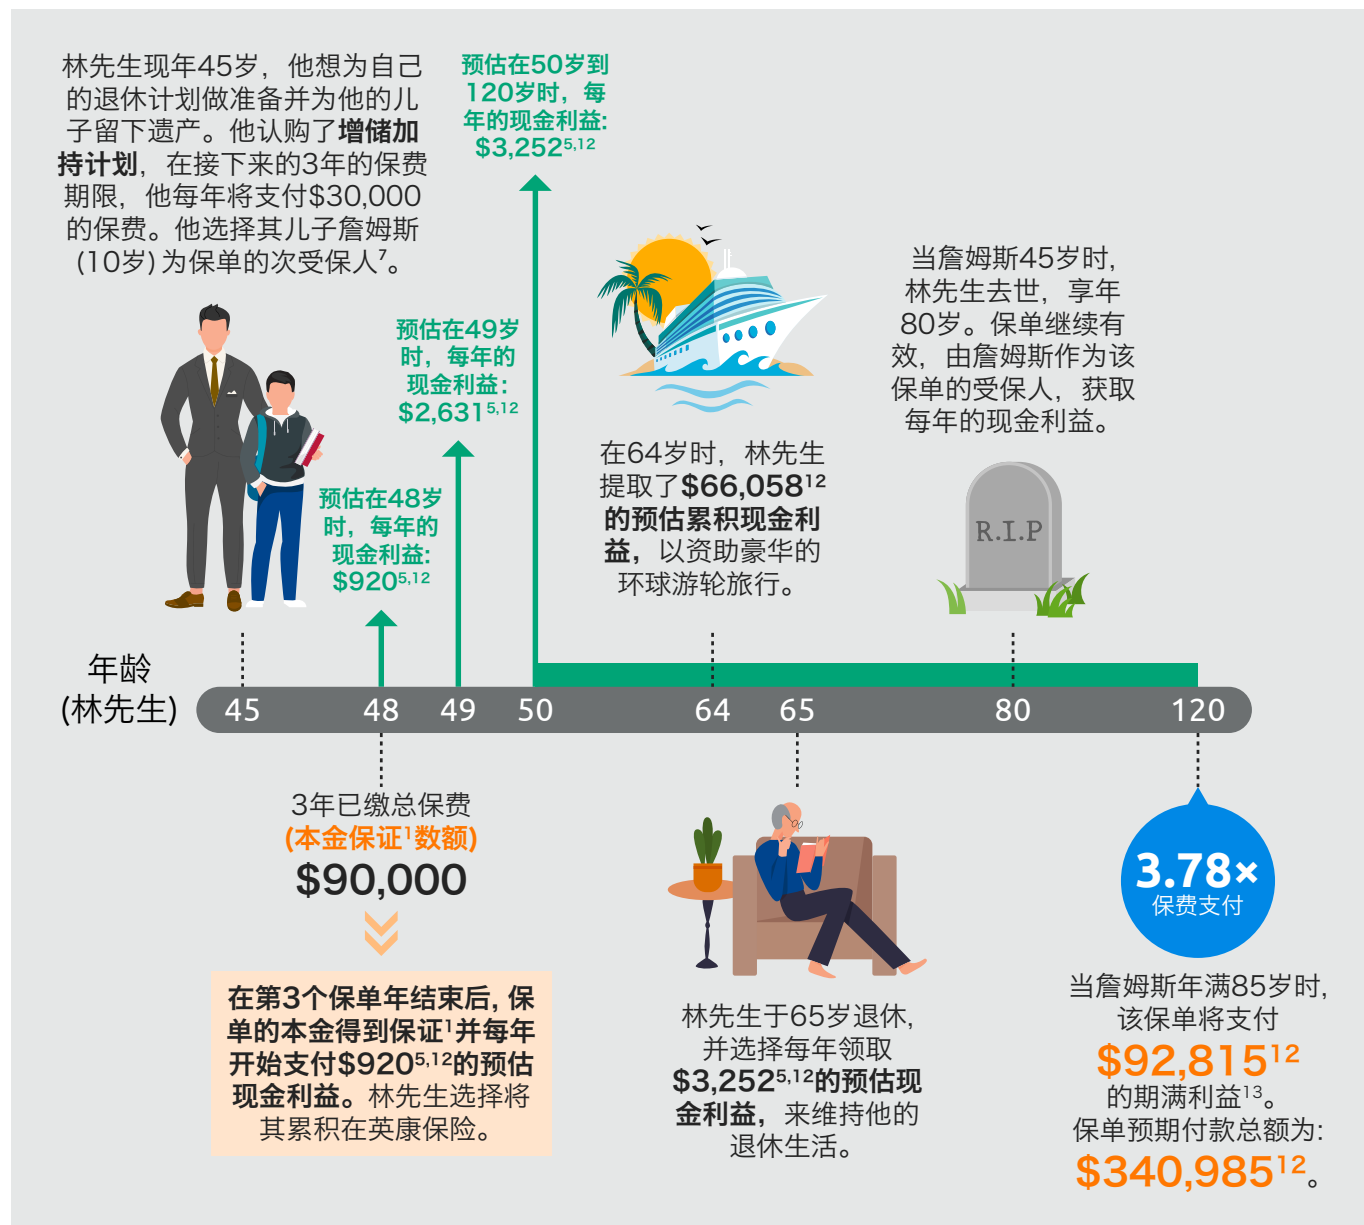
林先生现年45岁，他想为自己的退休计划做准备并为他的儿子留下遗产。他认购了**增储加持计划**，在接下来的3年的保费期限，他每年将支付$30,000的保费。他选择其儿子詹姆斯(10岁)为保单的次受保人$^7$。

预估在50岁到120岁时，每年的现金利益：$3,252^{5,12}$

预估在49岁时，每年的现金利益：$2,631^{5,12}$

预估在48岁时，每年的现金利益：$920^{5,12}$

在64岁时，林先生提取了**$66,058$^{12}$的预估累积现金利益**，以资助豪华的环球游轮旅行。

当詹姆斯45岁时，林先生去世，享年80岁。保单继续有效，由詹姆斯作为该保单的受保人，获取每年的现金利益。

R.I.P

年龄
(林先生)

45 48 49 50 64 65 80 120

3年已缴总保费
(本金保证$^1$数额)
$90,000

**在第3个保单年结束后，保单的本金得到保证$^1$并每年开始支付$920^{5,12}$的预估现金利益。**林先生选择将其累积在英康保险。

林先生于65岁退休，并选择每年领取**$3,252$^{5,12}$的预估现金利益**，来维持他的退休生活。

3.78×
保费支付

当詹姆斯年满85岁时，该保单将支付
$92,815^{12}$
的期满利益$^{13}$。
保单预期付款总额为：
$340,985^{12}$。